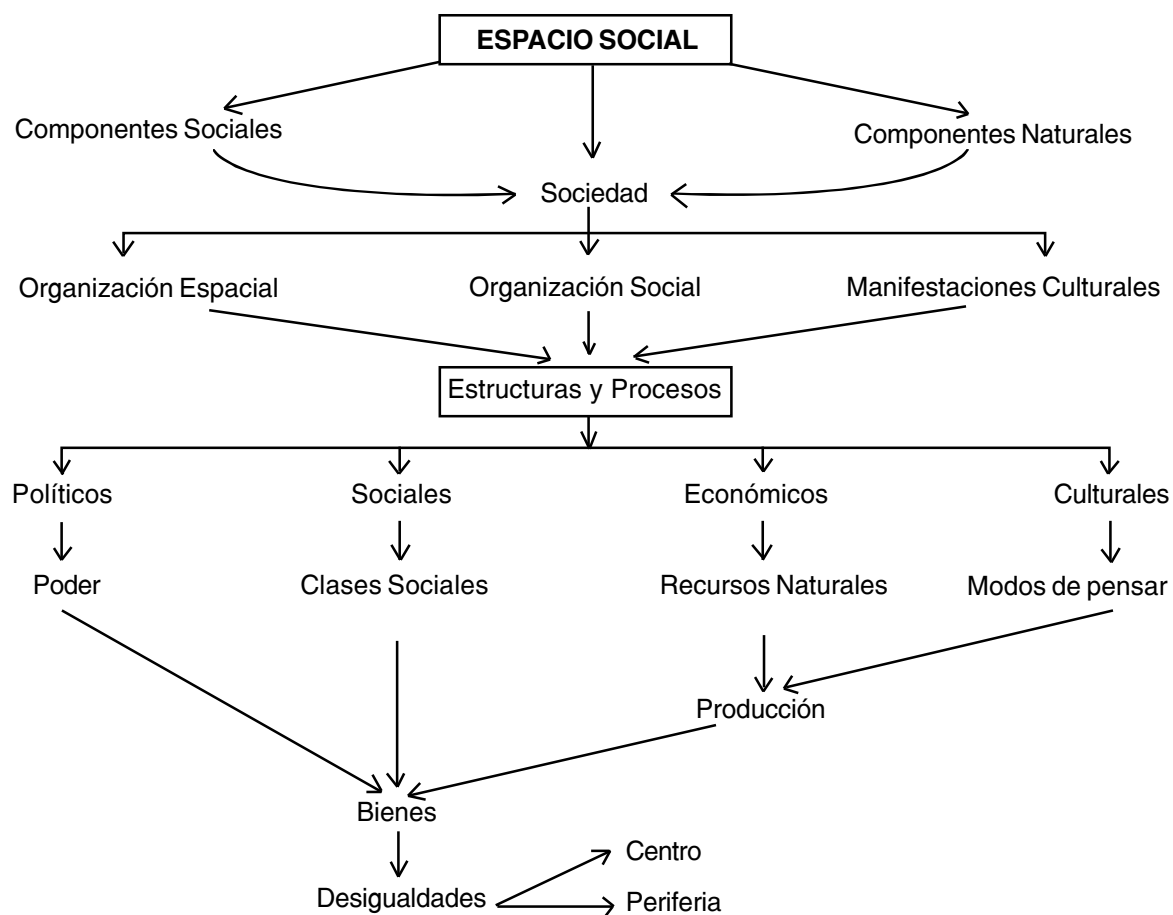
ESPACIO SOCIAL

Componentes Sociales

Componentes Naturales

Sociedad

Organización Espacial

Organización Social

Manifestaciones Culturales

Estructuras y Procesos

Políticos

Sociales

Económicos

Culturales

Poder

Clases Sociales

Recursos Naturales

Modos de pensar

Producción

Bienes

Desigualdades

Centro

Periferia